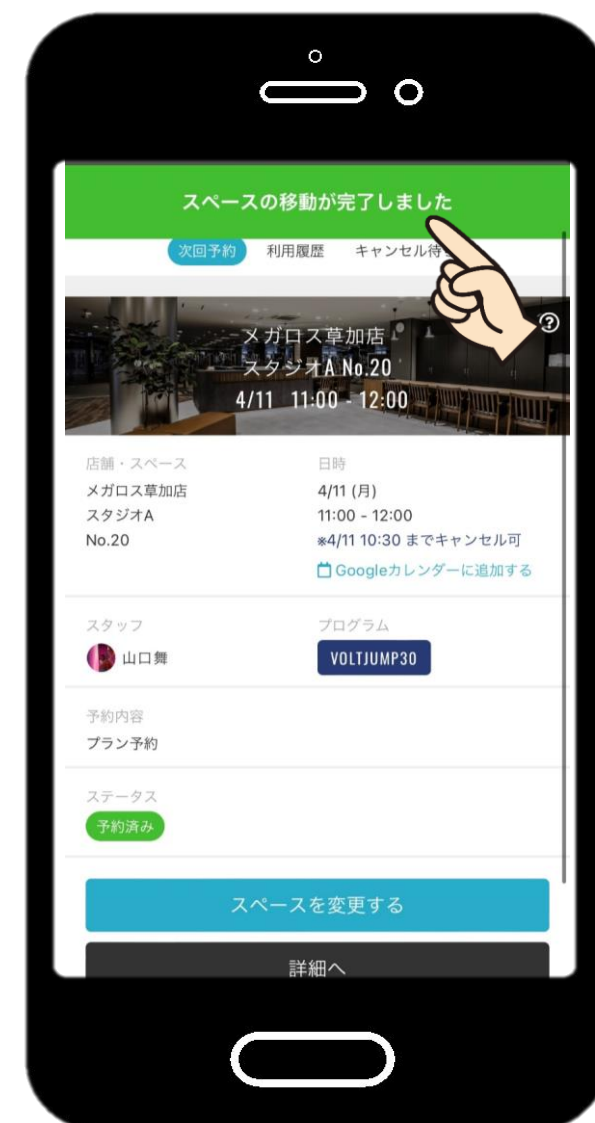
スペースの移動が完了しました

次回予約　利用履歴　キャンセル待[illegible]

メガロス草加店
スタジオA No.20
4/11　11:00 - 12:00

店舗・スペース
メガロス草加店
スタジオA
No.20

日時
4/11 (月)
11:00 - 12:00
※4/11 10:30 までキャンセル可
Googleカレンダーに追加する

スタッフ
山口舞

プログラム
VOLTJUMP30

予約内容
プラン予約

ステータス
予約済み

スペースを変更する

詳細へ